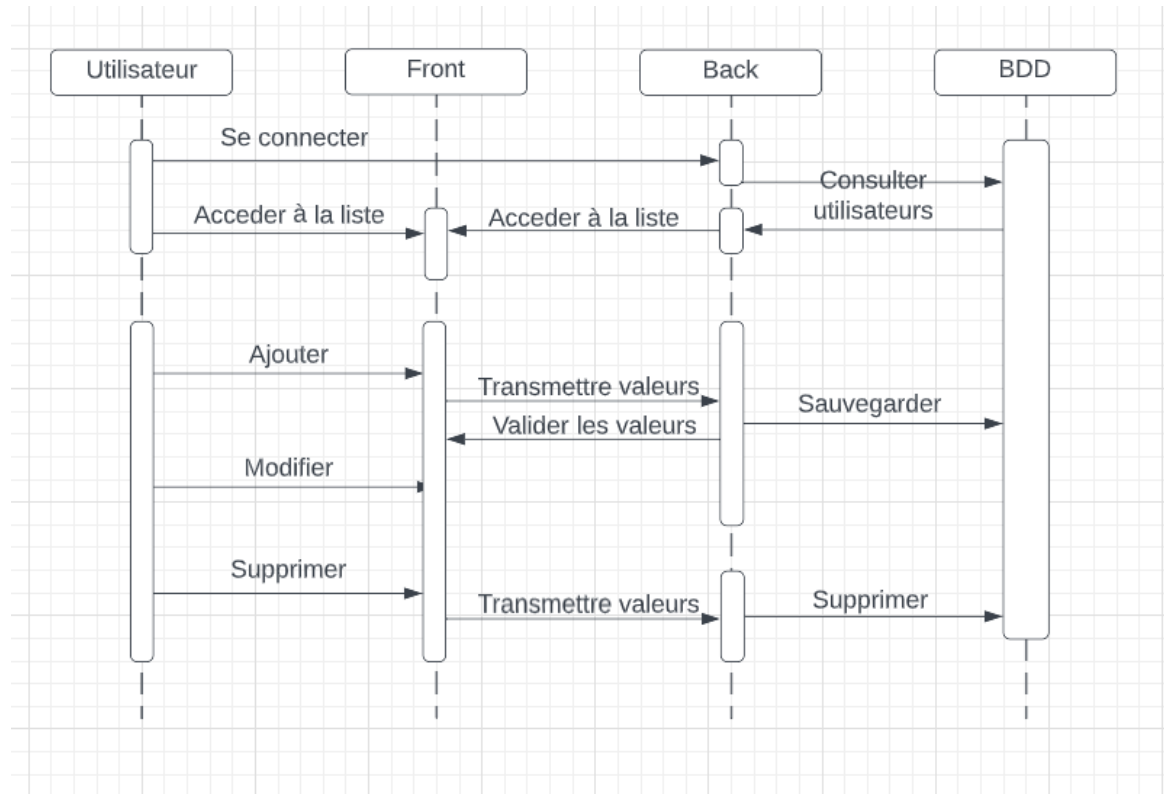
Utilisateur

Front

Back

BDD

Se connecter

Consulter utilisateurs

Acceder à la liste

Acceder à la liste

Ajouter

Transmettre valeurs

Sauvegarder

Valider les valeurs

Modifier

Supprimer

Transmettre valeurs

Supprimer